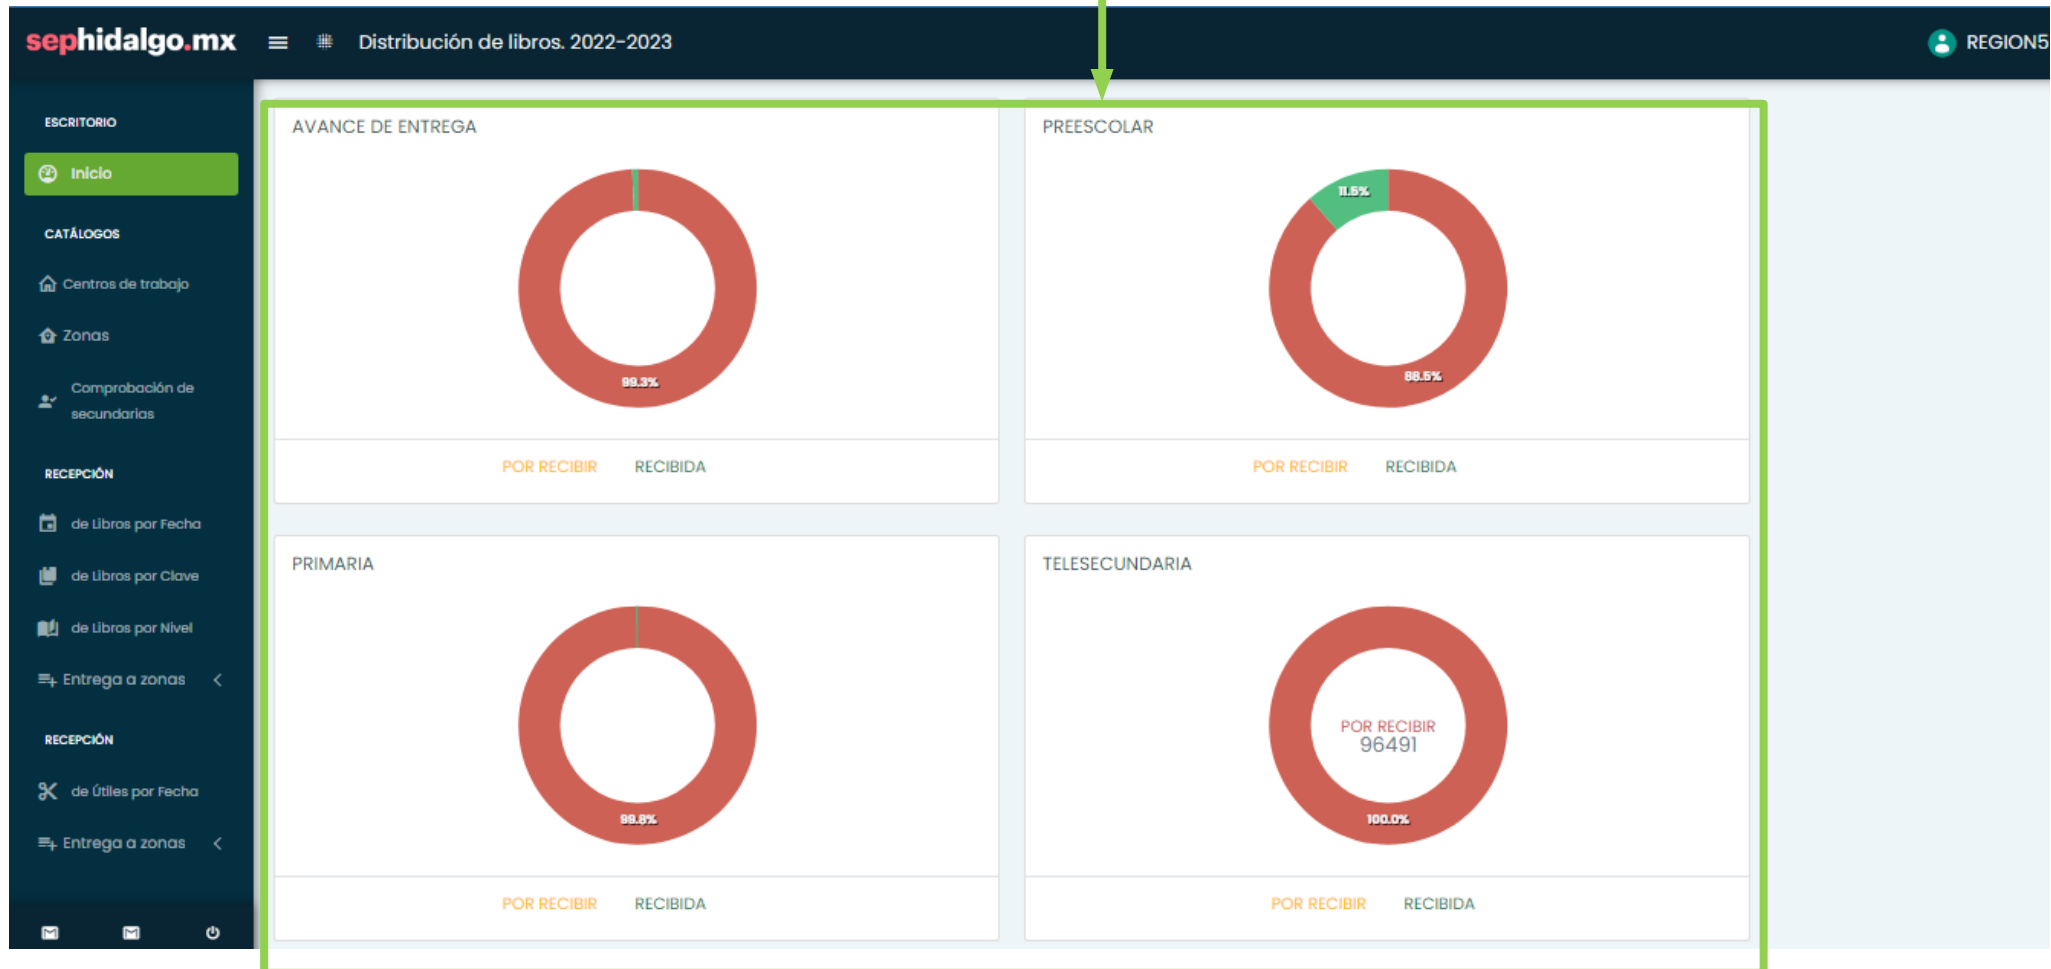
sephidalgo.mx Distribución de libros. 2022-2023 REGION5

ESCRITORIO
Inicio
CATÁLOGOS
Centros de trabajo
Zonas
Comprobación de secundarias
RECEPCIÓN
de Libros por Fecha
de Libros por Clave
de Libros por Nivel
Entrega a zonas
RECEPCIÓN
de Útiles por Fecha
Entrega a zonas

AVANCE DE ENTREGA
99.3%
POR RECIBIR RECIBIDA

PREESCOLAR
11.5%
88.5%
POR RECIBIR RECIBIDA

PRIMARIA
99.8%
POR RECIBIR RECIBIDA

TELESECUNDARIA
POR RECIBIR
96491
100.0%
POR RECIBIR RECIBIDA